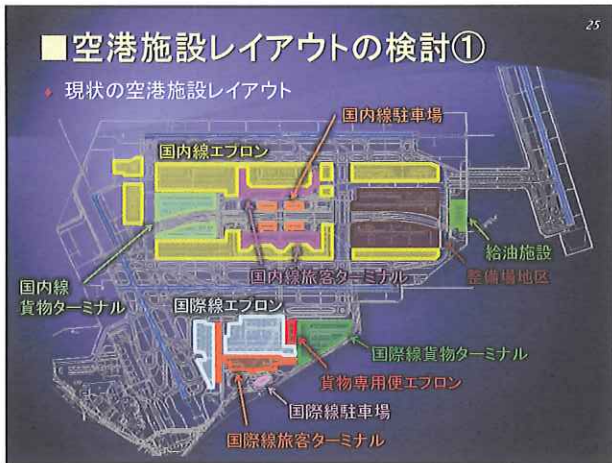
■空港施設レイアウトの検討①

25

◆ 現状の空港施設レイアウト

国内線駐車場

国内線エプロン

給油施設

整備場地区

国内線旅客ターミナル

国内線
貨物ターミナル

国際線エプロン

国際線貨物ターミナル

貨物専用便エプロン

国際線駐車場

国際線旅客ターミナル